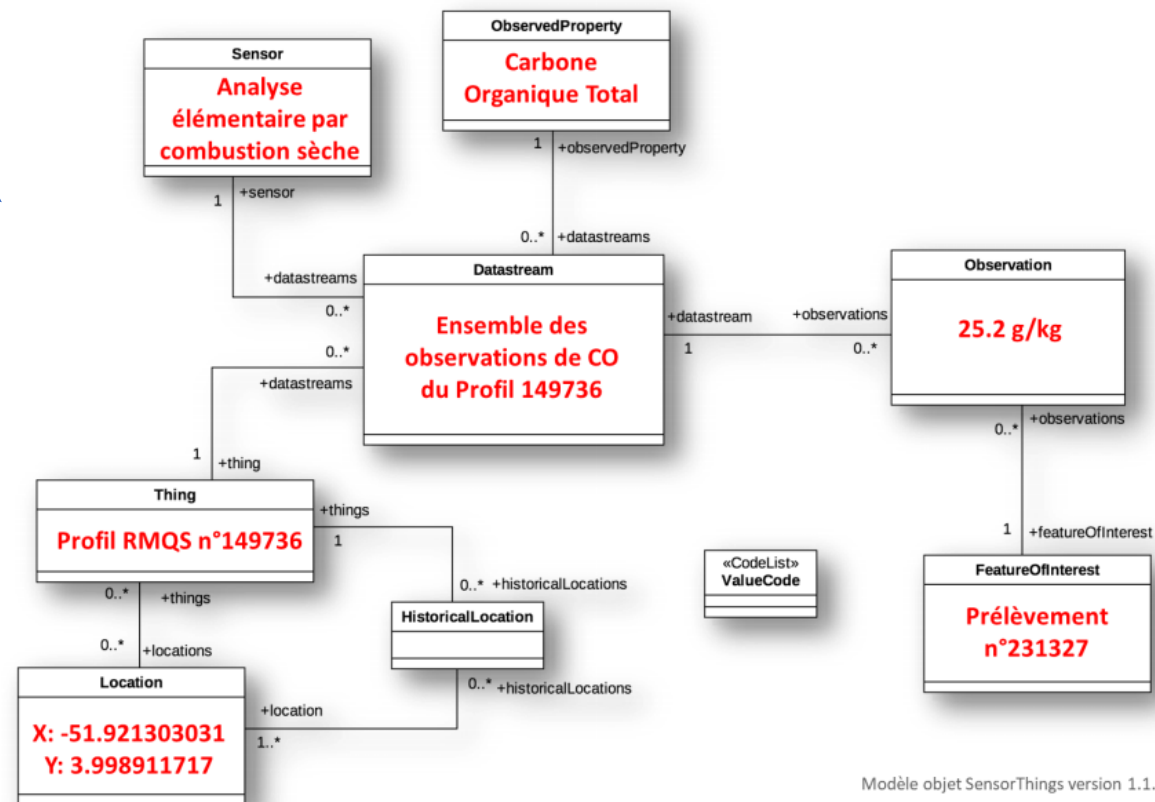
ObservedProperty
Carbone Organique Total

Sensor
Analyse élémentaire par combustion sèche

1 +observedProperty
1 +sensor
0..* +datastreams
+datastreams
0..*

Datastream
Ensemble des observations de CO du Profil 149736

+datastream
1
+observations
0..*

Observation
25.2 g/kg

0..*
+datastreams
1 +thing

0..* +observations
1 +featureOfInterest

Thing
Profil RMQS n°149736

+things
1
0..* +historicalLocations

«CodeList»
ValueCode

FeatureOfInterest
Prélèvement n°231327

0..* +things
0..* +locations

HistoricalLocation

Location
X: -51.921303031
Y: 3.998911717

+location
1..*
0..* +historicalLocations

Modèle objet SensorThings version 1.1.